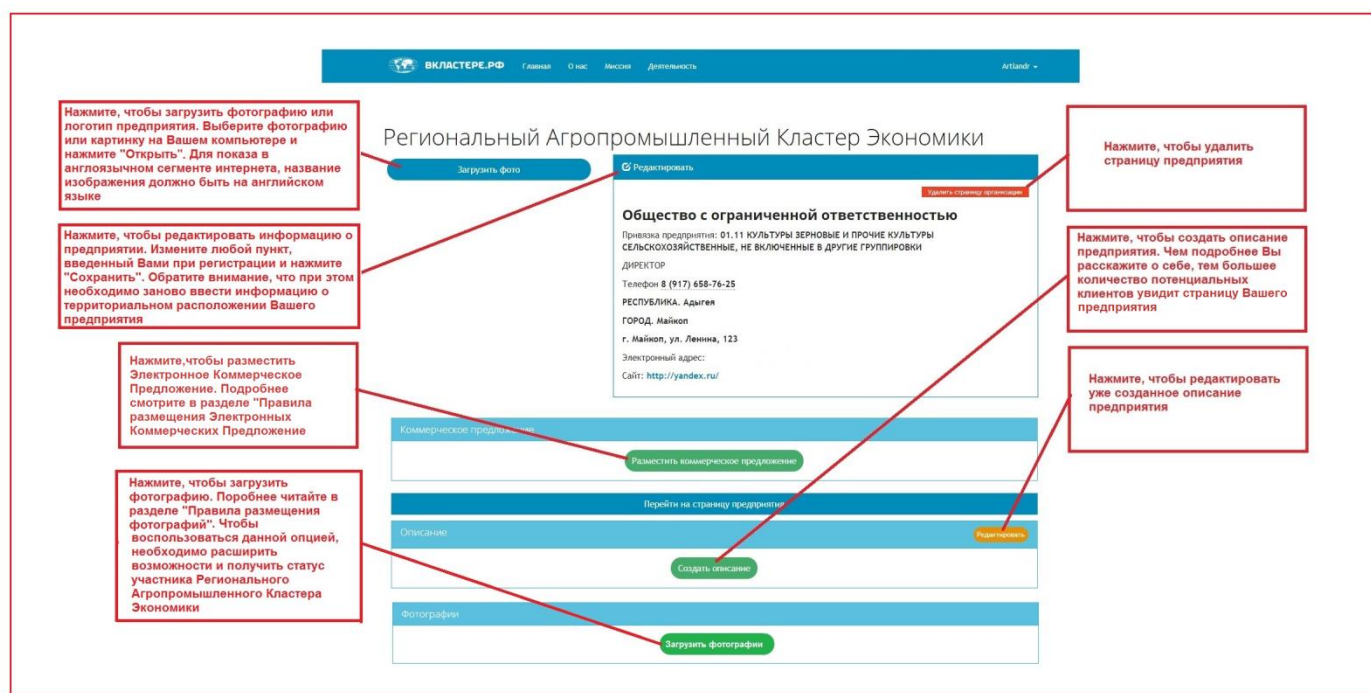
ВКЛАСТЕРЕ.РФ Главная О нас Миссия Деятельность Artiandr

Нажмите, чтобы загрузить фотографию или логотип предприятия. Выберите фотографию или картинку на Вашем компьютере и нажмите "Открыть". Для показа в англоязычном сегменте интернета, название изображения должно быть на английском языке

Региональный Агропромышленный Кластер Экономики

Загрузить фото

Редактировать

Удалить страницу организации

Нажмите, чтобы удалить страницу предприятия

Нажмите, чтобы редактировать информацию о предприятии. Измените любой пункт, введенный Вами при регистрации и нажмите "Сохранить". Обратите внимание, что при этом необходимо заново ввести информацию о территориальном расположении Вашего предприятия

Общество с ограниченной ответственностью

Привязка предприятия: 01.11 КУЛЬТУРЫ ЗЕРНОВЫЕ И ПРОЧИЕ КУЛЬТУРЫ СЕЛЬСКОХОЗЯЙСТВЕННЫЕ, НЕ ВКЛЮЧЕННЫЕ В ДРУГИЕ ГРУППИРОВКИ

ДИРЕКТОР

Телефон 8 (917) 658-76-25

РЕСПУБЛИКА. Адыгея

ГОРОД. Майкоп

г. Майкоп, ул. Ленина, 123

Электронный адрес:

Сайт: http://yandex.ru/

Нажмите, чтобы создать описание предприятия. Чем подробнее Вы расскажите о себе, тем большее количество потенциальных клиентов увидит страницу Вашего предприятия

Нажмите,чтобы разместить Электронное Коммерческое Предложение. Подробнее смотрите в разделе "Правила размещения Электронных Коммерческих Предложение

Нажмите, чтобы редактировать уже созданное описание предприятия

Коммерческое предложение

Разместить коммерческое предложение

Нажмите, чтобы загрузить фотографию. Поробнее читайте в разделе "Правила размещения фотографий". Чтобы воспользоваться данной опцией, необходимо расширить возможности и получить статус участника Регионального Агропромышленного Кластера Экономики

Перейти на страницу предприятия

Описание

Редактировать

Создать описание

Фотографии

Загрузить фотографии